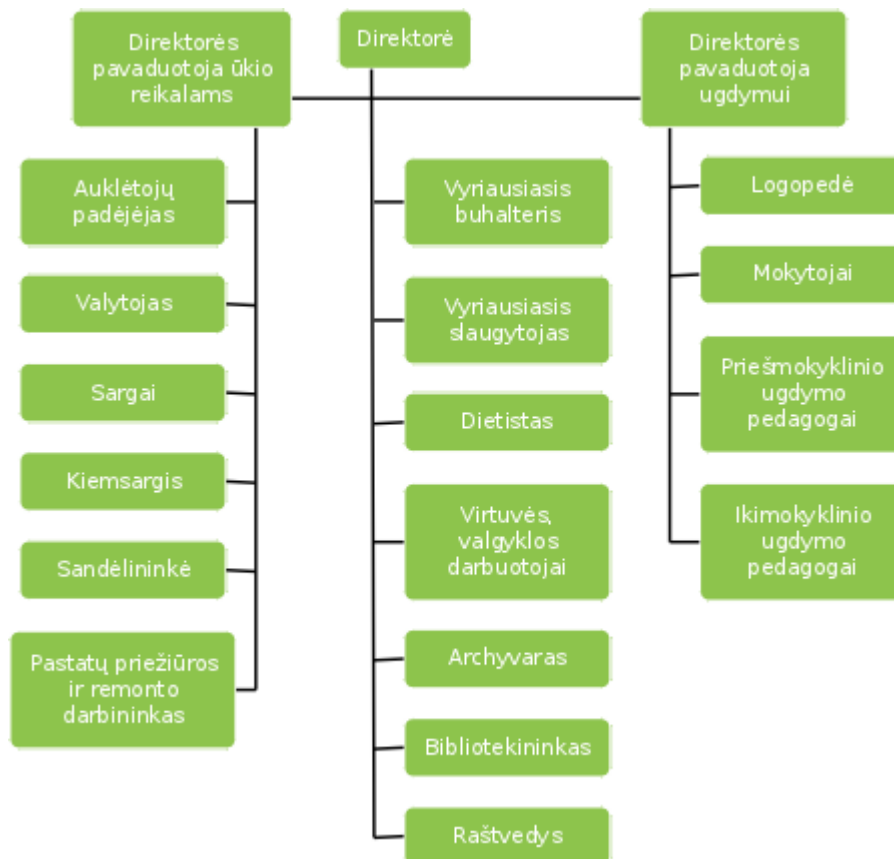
Direktorės pavaduotoja ūkio reikalams

Direktorė

Direktorės pavaduotoja ugdymui

Auklėtojų padėjėjas

Valytojas

Sargai

Kiemsargis

Sandėlininkė

Pastatų priežiūros ir remonto darbininkas

Vyriausiasis buhalteris

Vyriausiasis slaugytojas

Dietistas

Virtuvės, valgyklos darbuotojai

Archyvaras

Bibliotekininkas

Raštvedys

Logopedė

Mokytojai

Priešmokyklinio ugdymo pedagogai

Ikimokyklinio ugdymo pedagogai